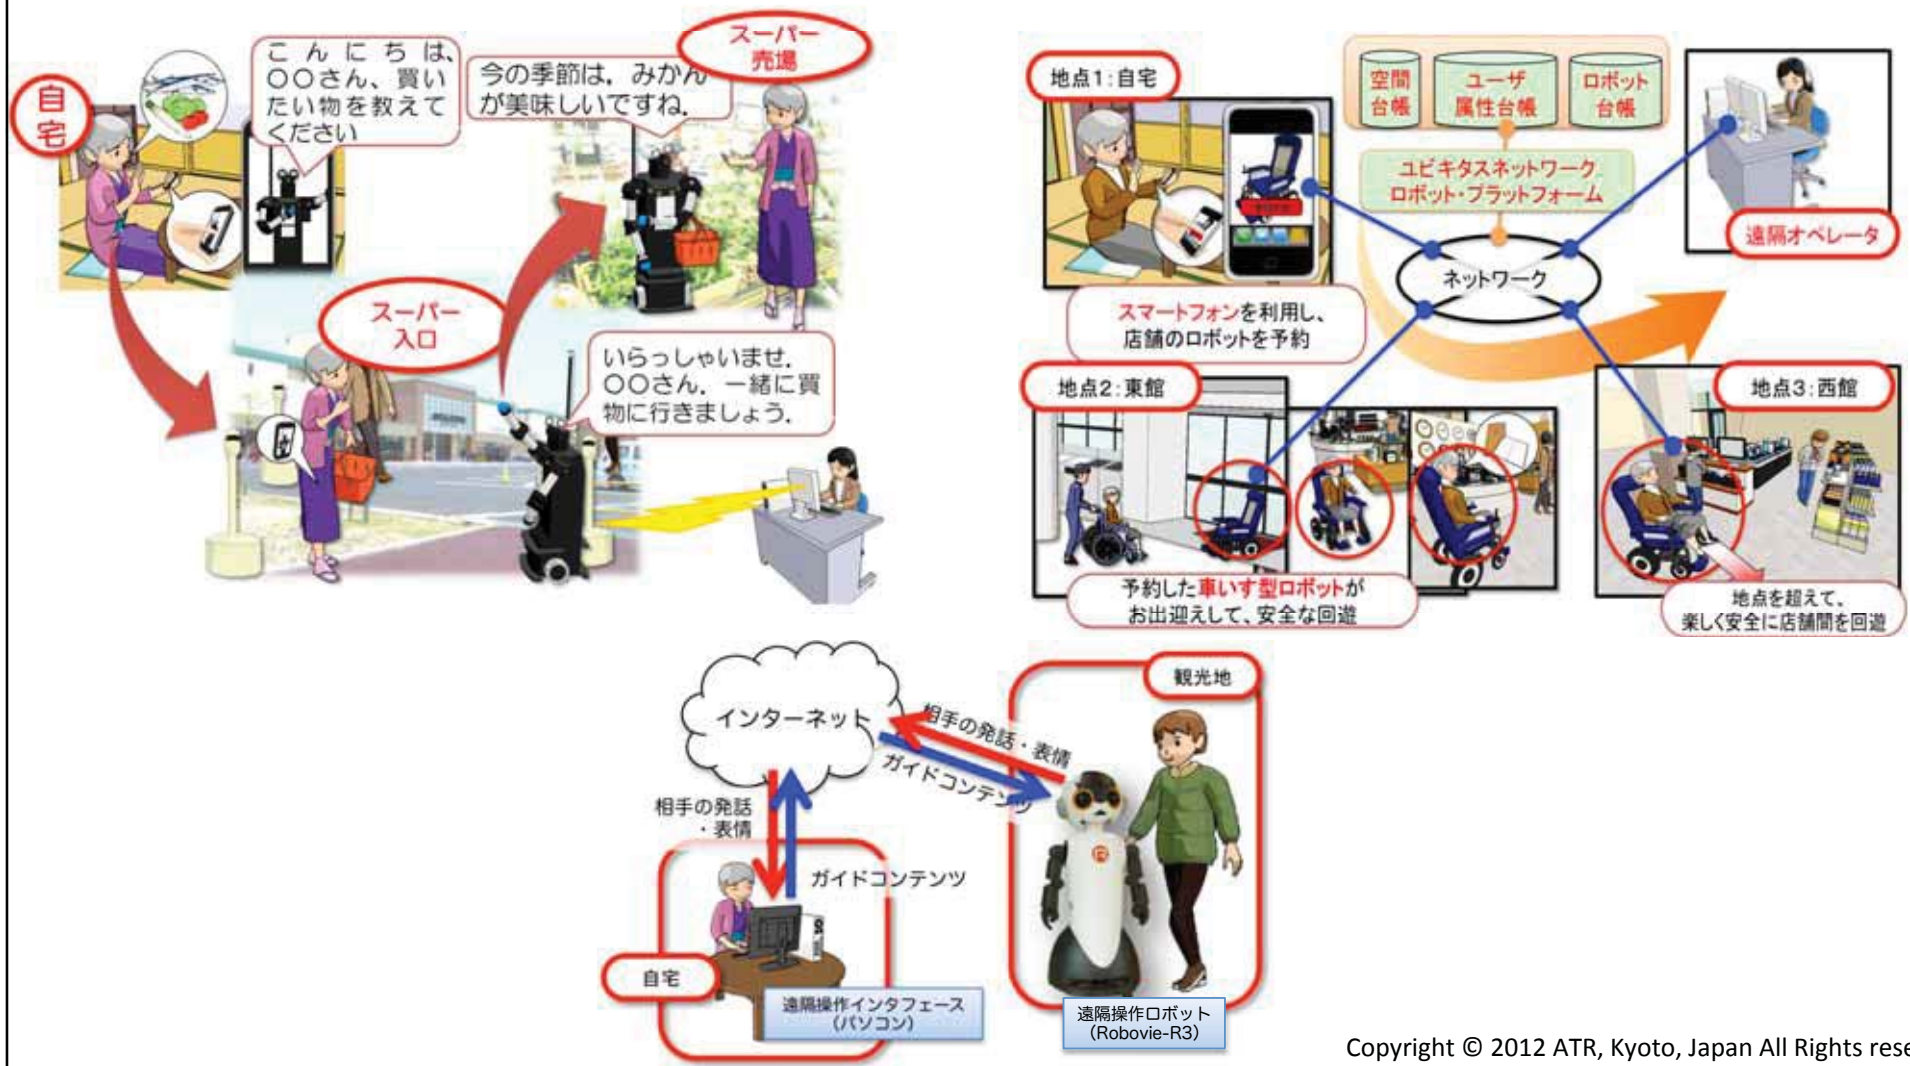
自宅

こんにちは、○○さん、買いたい物を教えてください

今の季節は、みかんが美味しいですね。

スーパー売場

スーパー入口

いらっしゃいませ。○○さん。一緒に買物に行きましょう。

地点1:自宅

空間台帳

ユーザ属性台帳

ロボット台帳

ユビキタスネットワークロボット・プラットフォーム

遠隔オペレータ

ネットワーク

スマートフォンを利用し、店舗のロボットを予約

地点2:東館

地点3:西館

予約した車いす型ロボットがお出迎えして、安全な回遊

地点を超えて、楽しく安全に店舗間を回遊

インターネット

相手の発話・表情

ガイドコンテンツ

観光地

相手の発話・表情

ガイドコンテンツ

自宅

遠隔操作インタフェース(パソコン)

遠隔操作ロボット(Robovie-R3)

Copyright © 2012 ATR, Kyoto, Japan All Rights rese